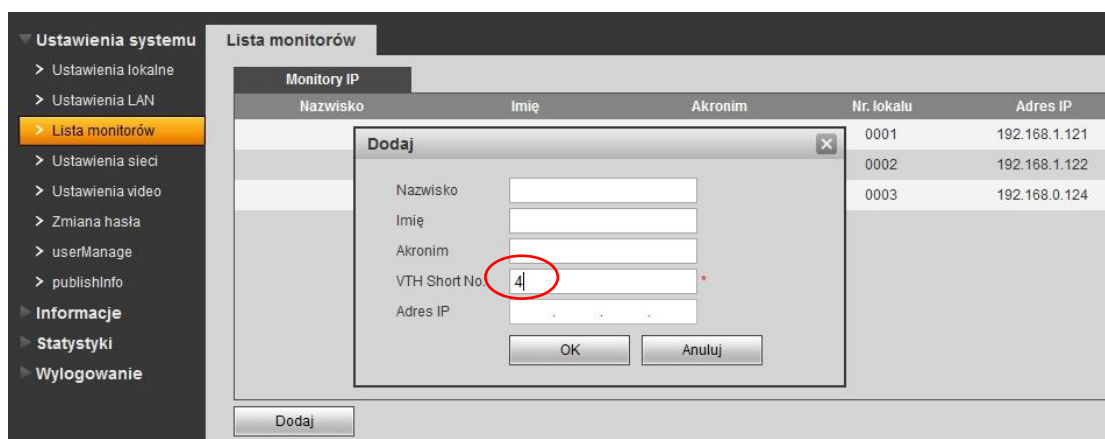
Ustawienia systemu
> Ustawienia lokalne
> Ustawienia LAN
> Lista monitorów
> Ustawienia sieci
> Ustawienia video
> Zmiana hasła
> userManage
> publishInfo
Informacje
Statystyki
Wylogowanie

Lista monitorów

Monitory IP

| Nazwisko | Imię | Akronim | Nr. lokalu | Adres IP |
|---|---|---|---|---|
| | | | 0001 | 192.168.1.121 |
| | | | 0002 | 192.168.1.122 |
| | | | 0003 | 192.168.0.124 |

Dodaj

Nazwisko
Imię
Akronim
VTH Short No. 4 *
Adres IP . . .

OK Anuluj

Dodaj